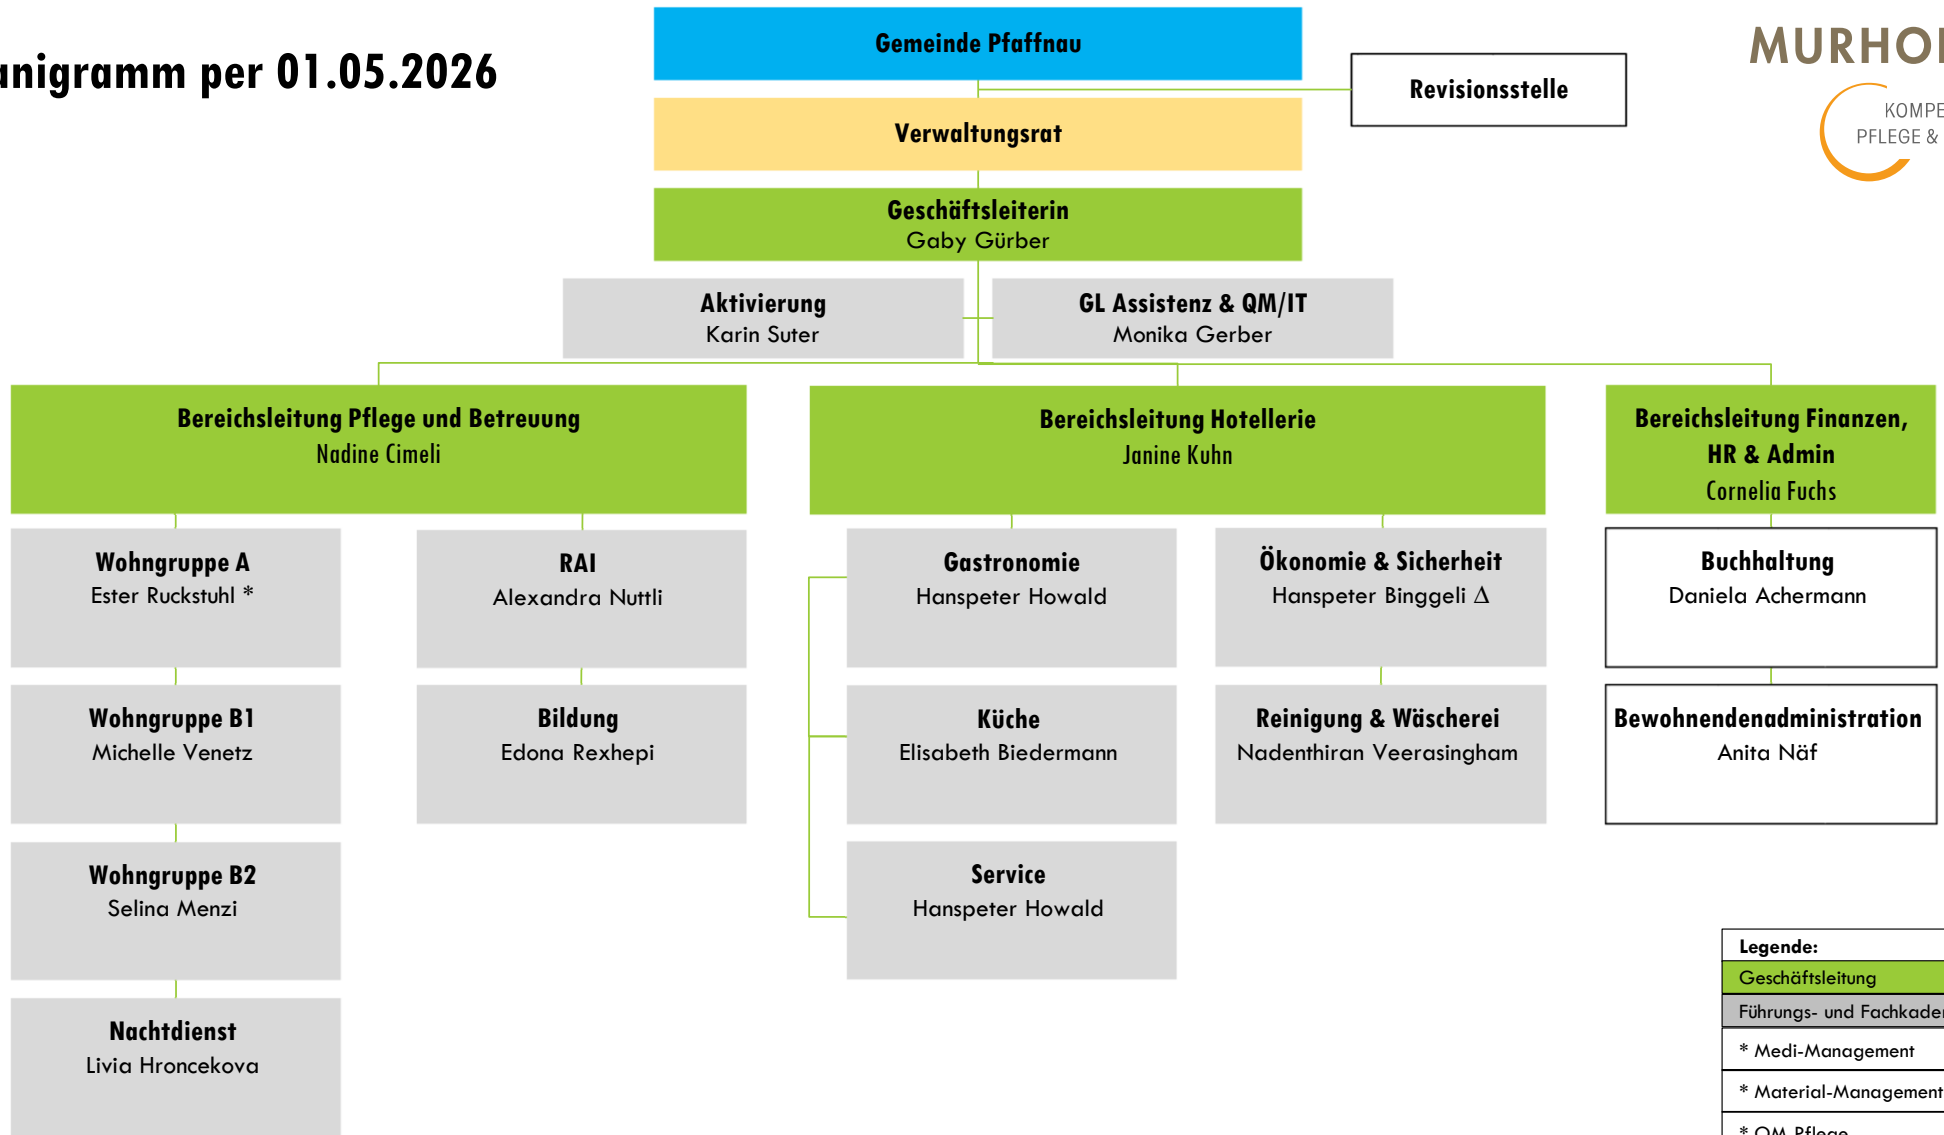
anigramm per 01.05.2026

Gemeinde Pfaffnau

Revisionsstelle

Verwaltungsrat

Geschäftsleiterin
Gaby Gürber

Aktivierung
Karin Suter

GL Assistenz & QM/IT
Monika Gerber

MURHO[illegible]
KOMPE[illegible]
PFLEGE & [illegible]

Bereichsleitung Pflege und Betreuung
Nadine Cimeli

Bereichsleitung Hotellerie
Janine Kuhn

Bereichsleitung Finanzen, HR & Admin
Cornelia Fuchs

Wohngruppe A
Ester Ruckstuhl *

RAI
Alexandra Nuttli

Gastronomie
Hanspeter Howald

Ökonomie & Sicherheit
Hanspeter Binggeli ∆

Buchhaltung
Daniela Achermann

Wohngruppe B1
Michelle Venetz

Bildung
Edona Rexhepi

Küche
Elisabeth Biedermann

Reinigung & Wäscherei
Nadenthiran Veerasingham

Bewohnendenadministration
Anita Näf

Wohngruppe B2
Selina Menzi

Service
Hanspeter Howald

Nachtdienst
Livia Hroncekova

Legende:
Geschäftsleitung
Führungs- und Fachkader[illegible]
* Medi-Management
* Material-Management
* QM Pflege